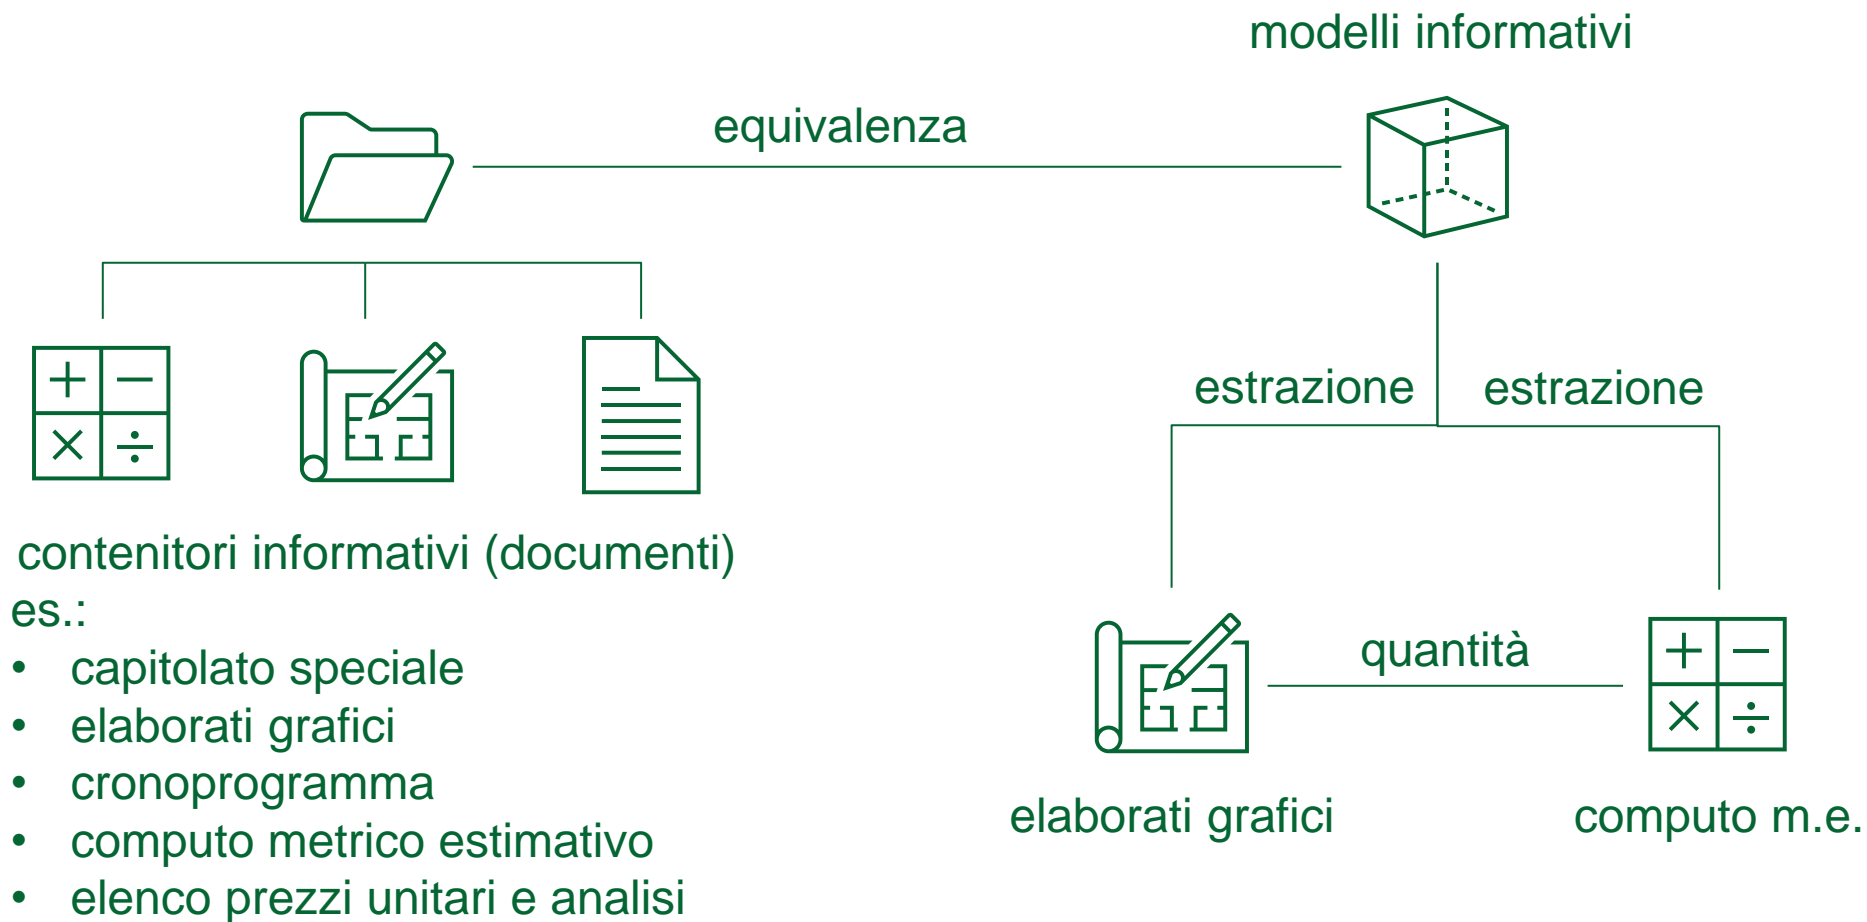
modelli informativi

equivalenza

estrazione

estrazione

contenitori informativi (documenti)
es.:
• capitolato speciale
• elaborati grafici
• cronoprogramma
• computo metrico estimativo
• elenco prezzi unitari e analisi

quantità

elaborati grafici

computo m.e.